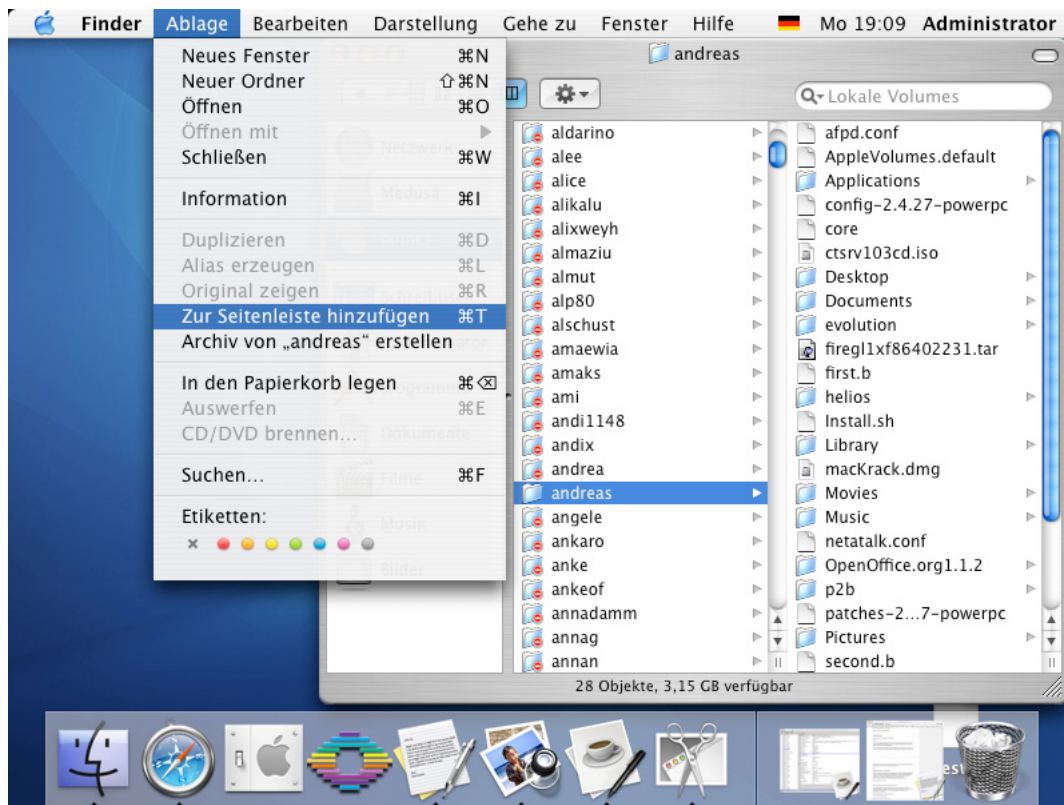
Finder Ablage Bearbeiten Darstellung Gehe zu Fenster Hilfe Mo 19:09 Administrator

Neues Fenster ⌘N
Neuer Ordner ⇧⌘N
Öffnen ⌘O
Öffnen mit
Schließen ⌘W

Information ⌘I

Duplizieren ⌘D
Alias erzeugen ⌘L
Original zeigen ⌘R
Zur Seitenleiste hinzufügen ⌘T
Archiv von „andreas“ erstellen

In den Papierkorb legen ⌘⌫
Auswerfen ⌘E
CD/DVD brennen...

Suchen... ⌘F

Etiketten:

andreas

Lokale Volumes

aldarino
alee
alice
alikalu
alixweyh
almaziu
almut
alp80
alschust
amaewia
amaks
ami
andi1148
andix
andrea
andreas
angele
ankaro
anke
ankeof
annadamm
annag
annan

afpd.conf
AppleVolumes.default
Applications
config-2.4.27-powerpc
core
ctsrv103cd.iso
Desktop
Documents
evolution
firegl1xf86402231.tar
first.b
helios
Install.sh
Library
macKrack.dmg
Movies
Music
netatalk.conf
OpenOffice.org1.1.2
p2b
patches-2...7-powerpc
Pictures
second.b

28 Objekte, 3,15 GB verfügbar